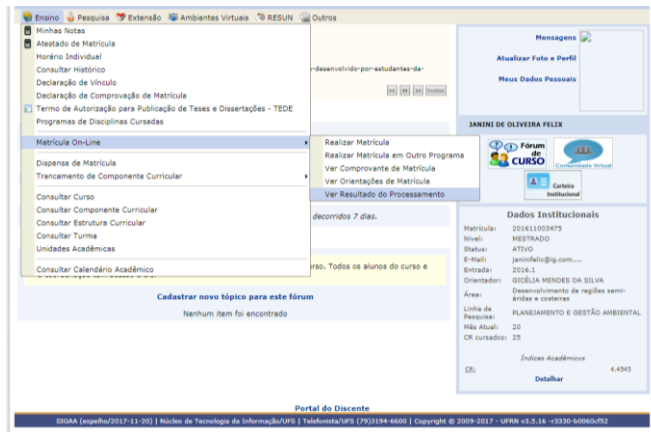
Ensino | Pesquisa | Extensão | Ambientes Virtuais | RESUN | Outros

Minhas Notas
Atestado de Matrícula
Horário Individual
Consultar Histórico
Declaração de Vínculo
Declaração de Comprovação de Matrícula
Termo de Autorização para Publicação de Teses e Dissertações - TEDE
Programas de Disciplinas Cursadas

Matrícula On-Line

Dispensa de Matrícula
Trancamento de Componente Curricular

Consultar Curso
Consultar Componente Curricular
Consultar Estrutura Curricular
Consultar Turma
Unidades Acadêmicas

Consultar Calendário Acadêmico

Realizar Matrícula
Realizar Matrícula em Outro Programa
Ver Comprovante de Matrícula
Ver Orientações de Matrícula
Ver Resultado do Processamento

-desenvolvido-por-estudantes-da-

decorridos 7 dias.

rso. Todos os alunos do curso e

Cadastrar novo tópico para este fórum
Nenhum item foi encontrado

Mensagens
Atualizar Foto e Perfil
Meus Dados Pessoais

JANINI DE OLIVEIRA FELIX

Fórum de CURSO
Comunidade Virtual
Carteira Institucional

Dados Institucionais

| | |
|---|---|
| Matrícula: | 201611003475 |
| Nível: | MESTRADO |
| Status: | ATIVO |
| E-Mail: | janinifelix@ig.com..... |
| Entrada: | 2016.1 |
| Orientador: | GICÉLIA MENDES DA SILVA |
| Área: | Desenvolvimento de regiões semi-áridas e costeiras |
| Linha de Pesquisa: | PLANEJAMENTO E GESTÃO AMBIENTAL |
| Mês Atual: | 20 |
| CR cursados: | 25 |

Índices Acadêmicos
CR: 4.4545
Detalhar

Portal do Discente

SIGAA (espelho/2017-11-20) | Núcleo de Tecnologia da Informação/UFS | Telefonista/UFS (79)3194-6600 | Copyright © 2009-2017 - UFRN v3.5.16 <3330-b0060cf52